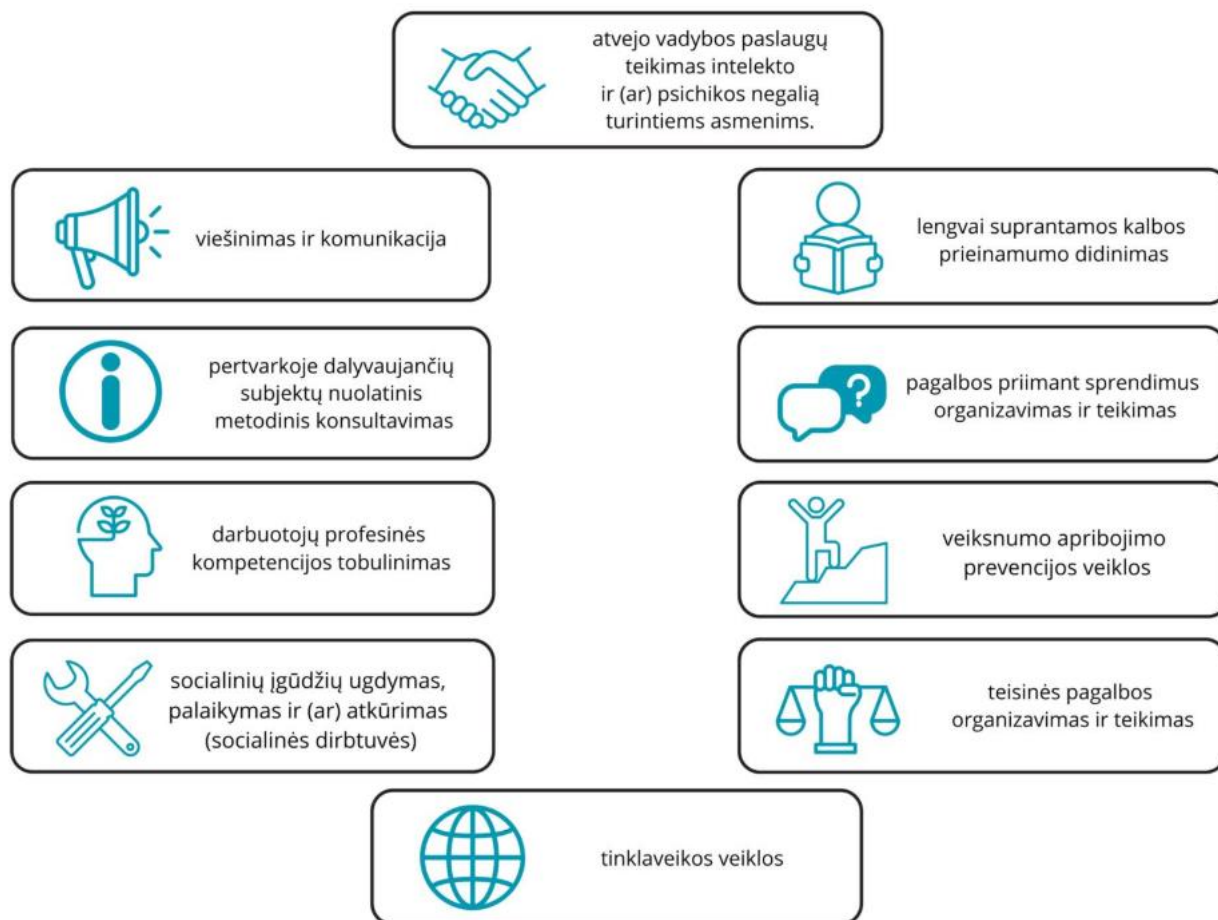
atvejo vadybos paslaugų teikimas intelekto ir (ar) psichikos negalią turintiems asmenims.

viešinimas ir komunikacija

lengvai suprantamos kalbos prieinamumo didinimas

pertvarkoje dalyvaujančių subjektų nuolatinis metodinis konsultavimas

pagalbos priimant sprendimus organizavimas ir teikimas

darbuotojų profesinės kompetencijos tobulinimas

veiksnumo apribojimo prevencijos veiklos

socialinių įgūdžių ugdymas, palaikymas ir (ar) atkūrimas (socialinės dirbtuvės)

teisinės pagalbos organizavimas ir teikimas

tinklaveikos veiklos